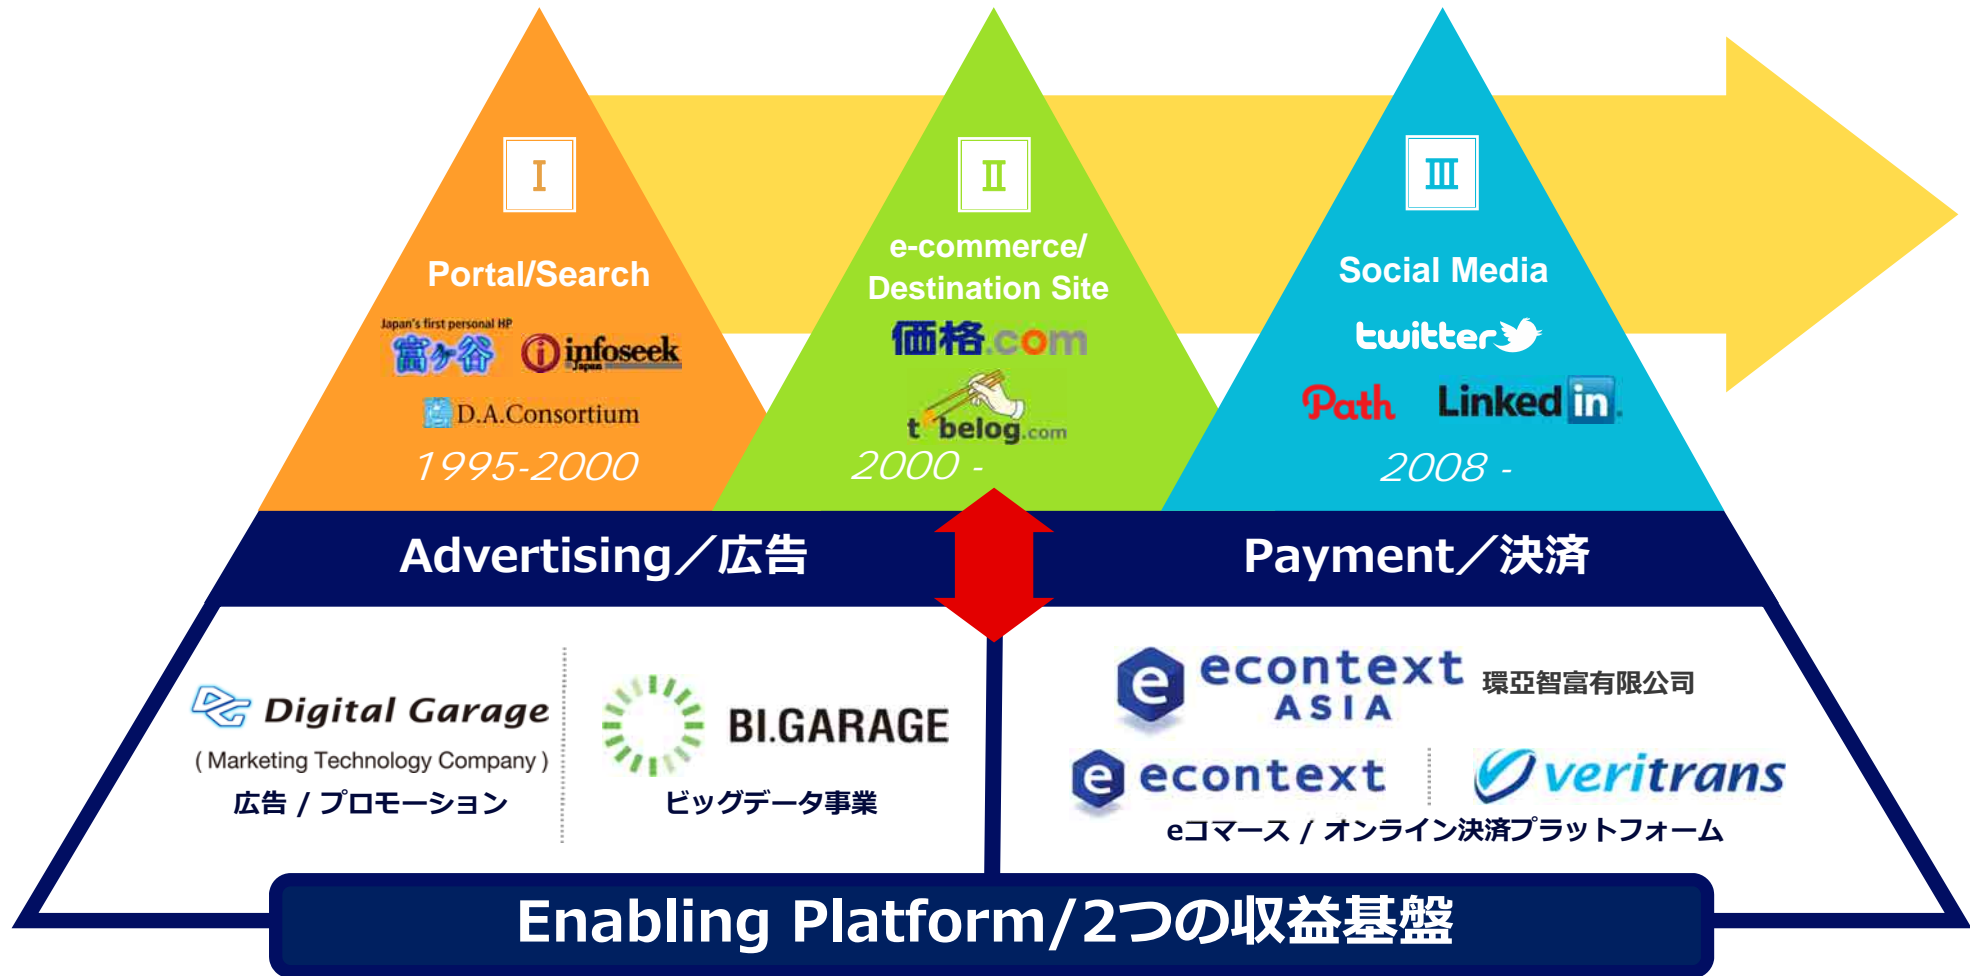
Ⅰ

Portal/Search

Japan's first personal HP

富ヶ谷

infoseek Japan

D.A.Consortium

1995-2000

Ⅱ

e-commerce/ Destination Site

価格.com

tabelog.com

2000 -

Ⅲ

Social Media

twitter

Path

LinkedIn

2008 -

Advertising/広告

Payment/決済

Digital Garage

( Marketing Technology Company )

広告 / プロモーション

BI.GARAGE

ビッグデータ事業

econtext ASIA

環亞智富有限公司

econtext

veritrans

eコマース / オンライン決済プラットフォーム

Enabling Platform/2つの収益基盤